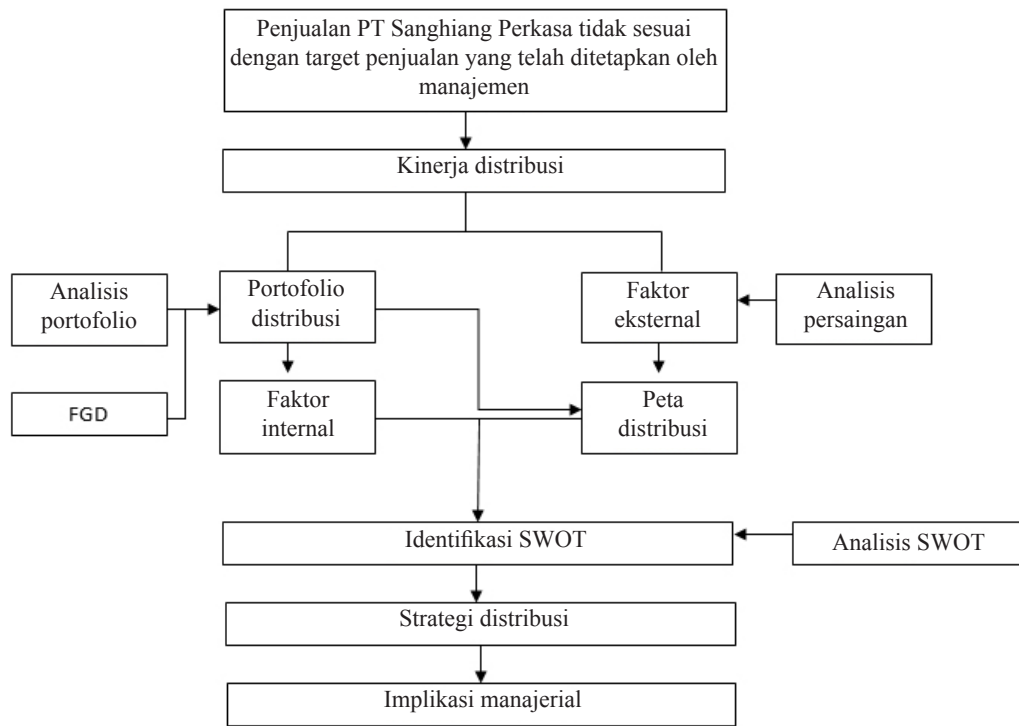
Penjualan PT Sanghiang Perkasa tidak sesuai dengan target penjualan yang telah ditetapkan oleh manajemen

Kinerja distribusi

Analisis portofolio

FGD

Portofolio distribusi

Faktor internal

Faktor eksternal

Analisis persaingan

Peta distribusi

Identifikasi SWOT

Analisis SWOT

Strategi distribusi

Implikasi manajerial